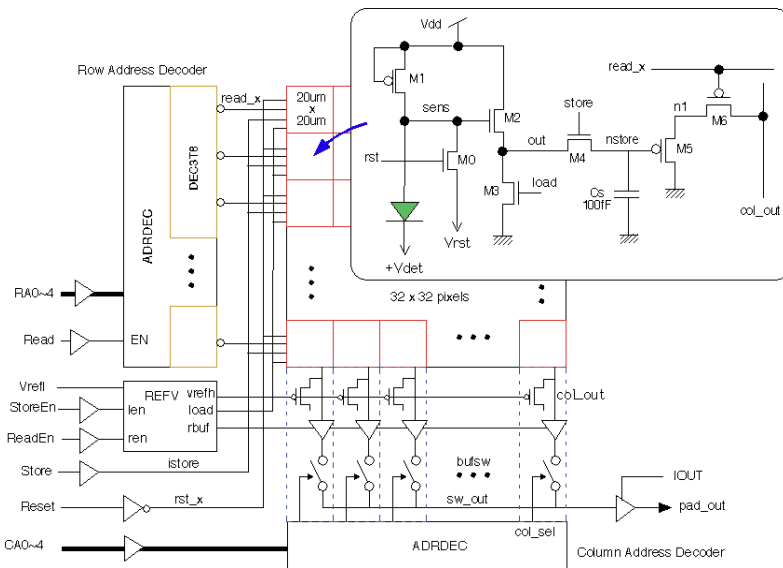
Vdd
Row Address Decoder
read_x
read_x
20um
x
20um
M1
sens
M2
store
n1
M6
rst
M0
out
M4
nstore
M5
DEC3T8
ADRDEC
M3
load
Cs
100fF
col_out
Vrst
+Vdet
RA0~4
32 x 32 pixels
Read
EN
Vrefl
REFV
StoreEn
len
vrefh
load
col_out
ReadEn
ren
rbuf
Store
istore
bufsw
Reset
rst_x
sw_out
IOUT
pad_out
col_sel
CA0~4
ADRDEC
Column Address Decoder